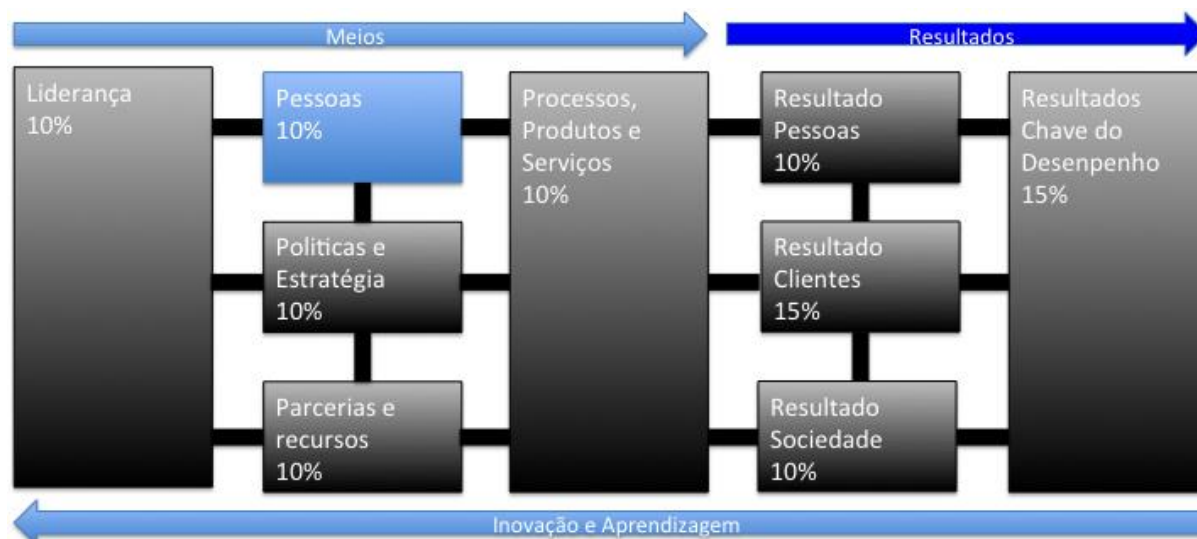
Meios

Resultados

Liderança
10%

Pessoas
10%

Politicas e
Estratégia
10%

Parcerias e
recursos
10%

Processos,
Produtos e
Serviços
10%

Resultado
Pessoas
10%

Resultado
Clientes
15%

Resultado
Sociedade
10%

Resultados
Chave do
Desenpenho
15%

Inovação e Aprendizagem